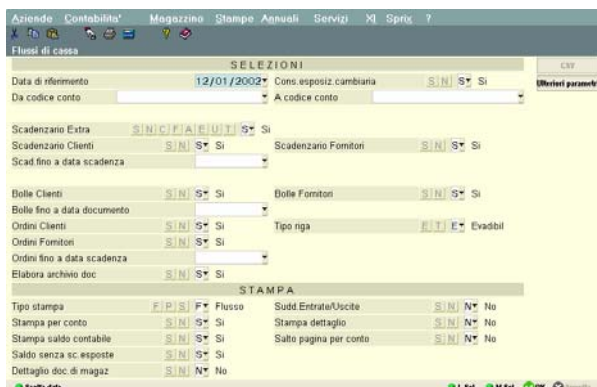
Aziende Contabilita' Magazzino Stampe Annuali Servizi XI Sprix ?

Flussi di cassa

SELEZIONI

CSV

Ulteriori parametri

Data di riferimento 12/01/2002 Cons.esposiz.cambiaria S N S Si

Da codice conto A codice conto

Scadenzario Extra S N C F A E U T S Si

Scadenzario Clienti S N S Si Scadenzario Fornitori S N S Si

Scad.fino a data scadenza

Bolle Clienti S N S Si Bolle Fornitori S N S Si

Bolle fino a data documento

Ordini Clienti S N S Si Tipo riga E T E Evadibil

Ordini Fornitori S N S Si

Ordini fino a data scadenza

Elabora archivio doc S N S Si

STAMPA

Tipo stampa F P S F Flusso Sudd.Entrate/Uscite S N N No

Stampa per conto S N S Si Stampa dettaglio S N N No

Stampa saldo contabile S N S Si Salto pagina per conto S N N No

Saldo senza sc.esposte S N S Si

Dettaglio doc.di magaz S N N No

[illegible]